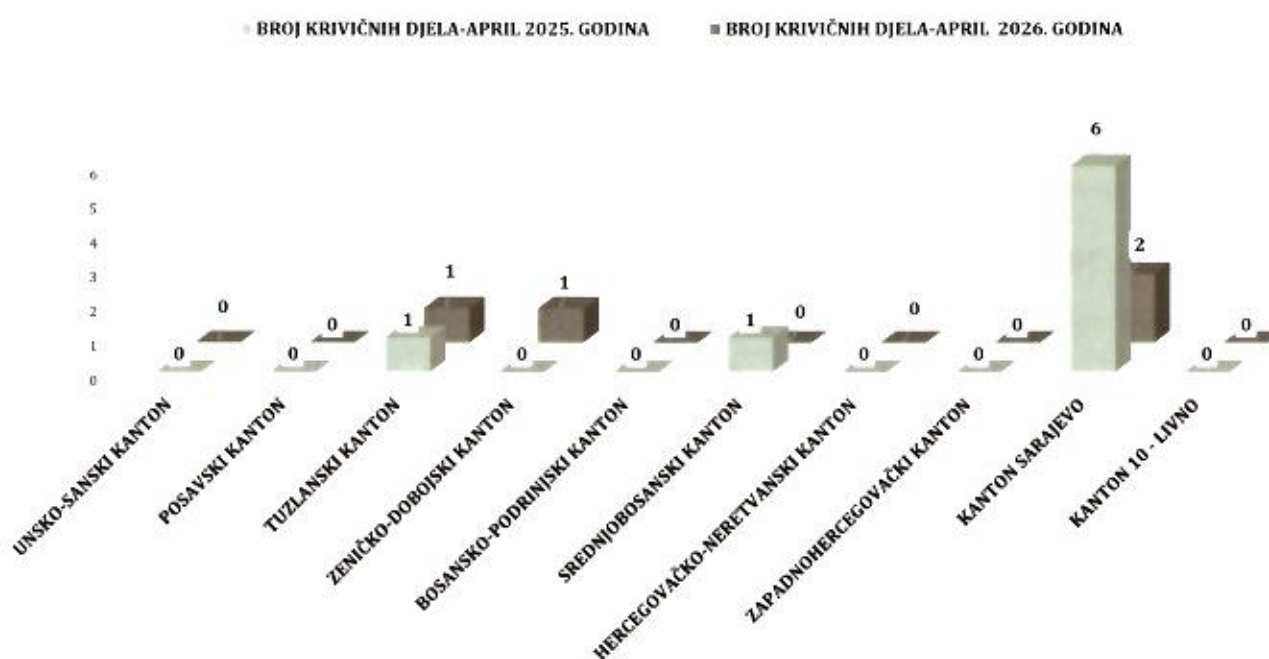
BROJ KRIVIČNIH DJELA-APRIL 2025. GODINA
BROJ KRIVIČNIH DJELA-APRIL 2026. GODINA

6
5
4
3
2
1
0

0 0
0 0
1 1
0 1
0 0
1 0
0 0
0 0
6 2
0 0

UNSKO-SANSKI KANTON
POSAVSKI KANTON
TUZLANSKI KANTON
ZENIČKO-DOBOJSKI KANTON
BOSANSKO-PODRINJSKI KANTON
SREDNJOBOSANSKI KANTON
HERCEGOVAČKO-NERETVANSKI KANTON
ZAPADNOHERCEGOVAČKI KANTON
KANTON SARAJEVO
KANTON 10 - LIVNO